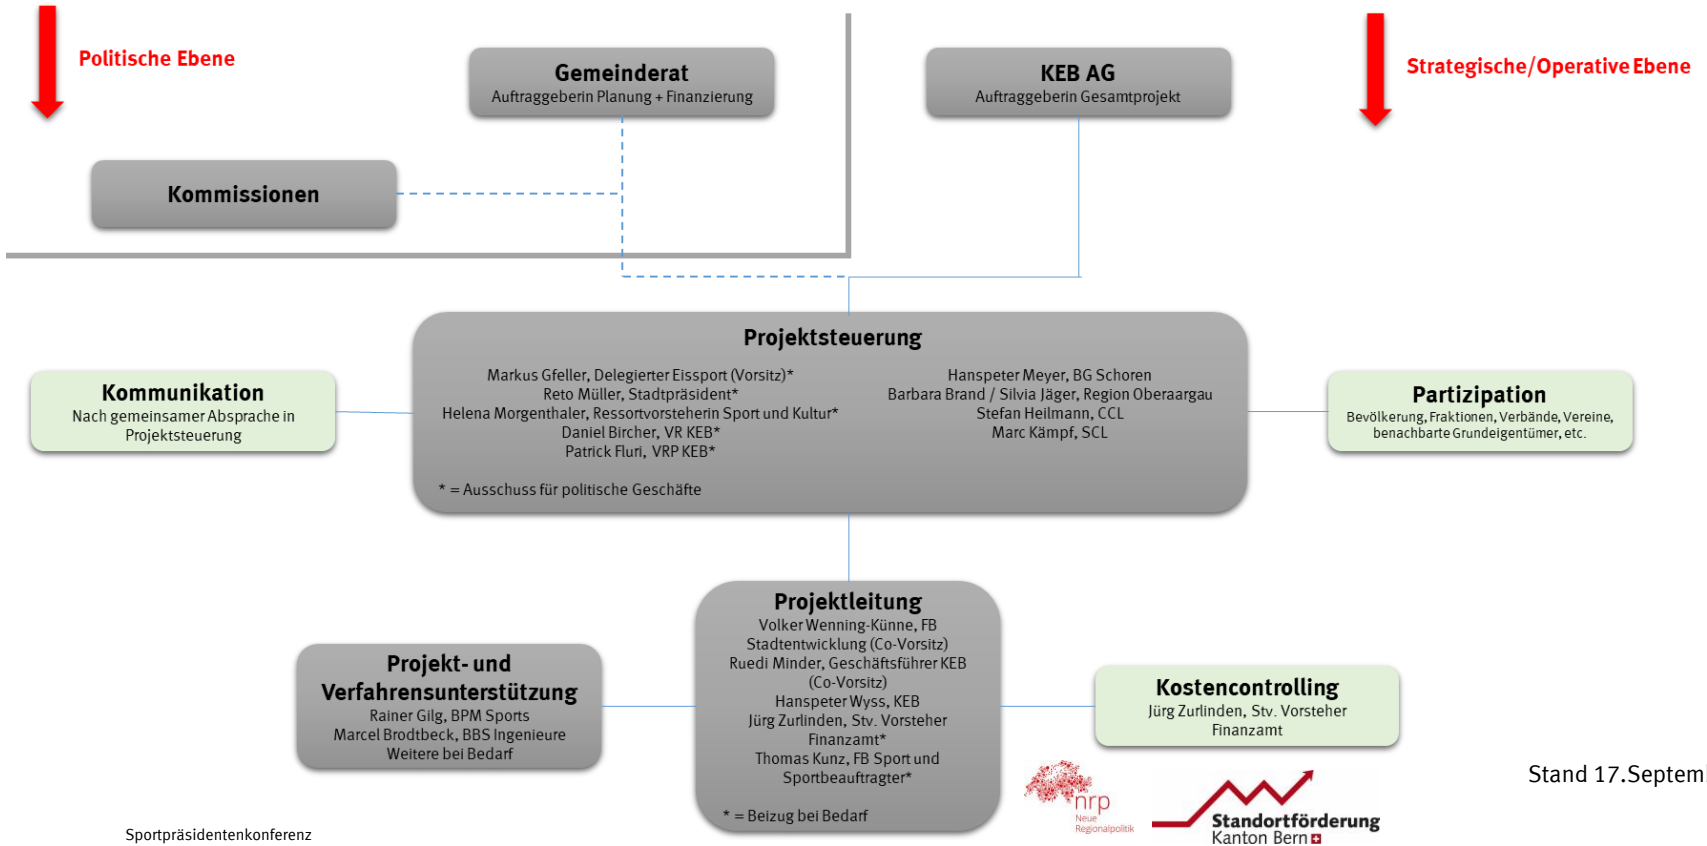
Politische Ebene

Gemeinderat
Auftraggeberin Planung + Finanzierung

KEB AG
Auftraggeberin Gesamtprojekt

Strategische/Operative Ebene

Kommissionen

Projektsteuerung
Markus Gfeller, Delegierter Eissport (Vorsitz)*
Reto Müller, Stadtpräsident*
Helena Morgenthaler, Ressortvorsteherin Sport und Kultur*
Daniel Bircher, VR KEB*
Patrick Fluri, VRP KEB*

Hanspeter Meyer, BG Schoren
Barbara Brand / Silvia Jäger, Region Oberaargau
Stefan Heilmann, CCL
Marc Kämpf, SCL

* = Ausschuss für politische Geschäfte

Kommunikation
Nach gemeinsamer Absprache in Projektsteuerung

Partizipation
Bevölkerung, Fraktionen, Verbände, Vereine, benachbarte Grundeigentümer, etc.

Projektleitung
Volker Wenning-Künne, FB Stadtentwicklung (Co-Vorsitz)
Ruedi Minder, Geschäftsführer KEB (Co-Vorsitz)
Hanspeter Wyss, KEB
Jürg Zurlinden, Stv. Vorsteher Finanzamt*
Thomas Kunz, FB Sport und Sportbeauftragter*

* = Beizug bei Bedarf

Projekt- und Verfahrensunterstützung
Rainer Gilg, BPM Sports
Marcel Brodtbeck, BBS Ingenieure
Weitere bei Bedarf

Kostencontrolling
Jürg Zurlinden, Stv. Vorsteher Finanzamt

Stand 17.Septem

nrp
Neue Regionalpolitik

Standortförderung
Kanton Bern

Sportpräsidentenkonferenz